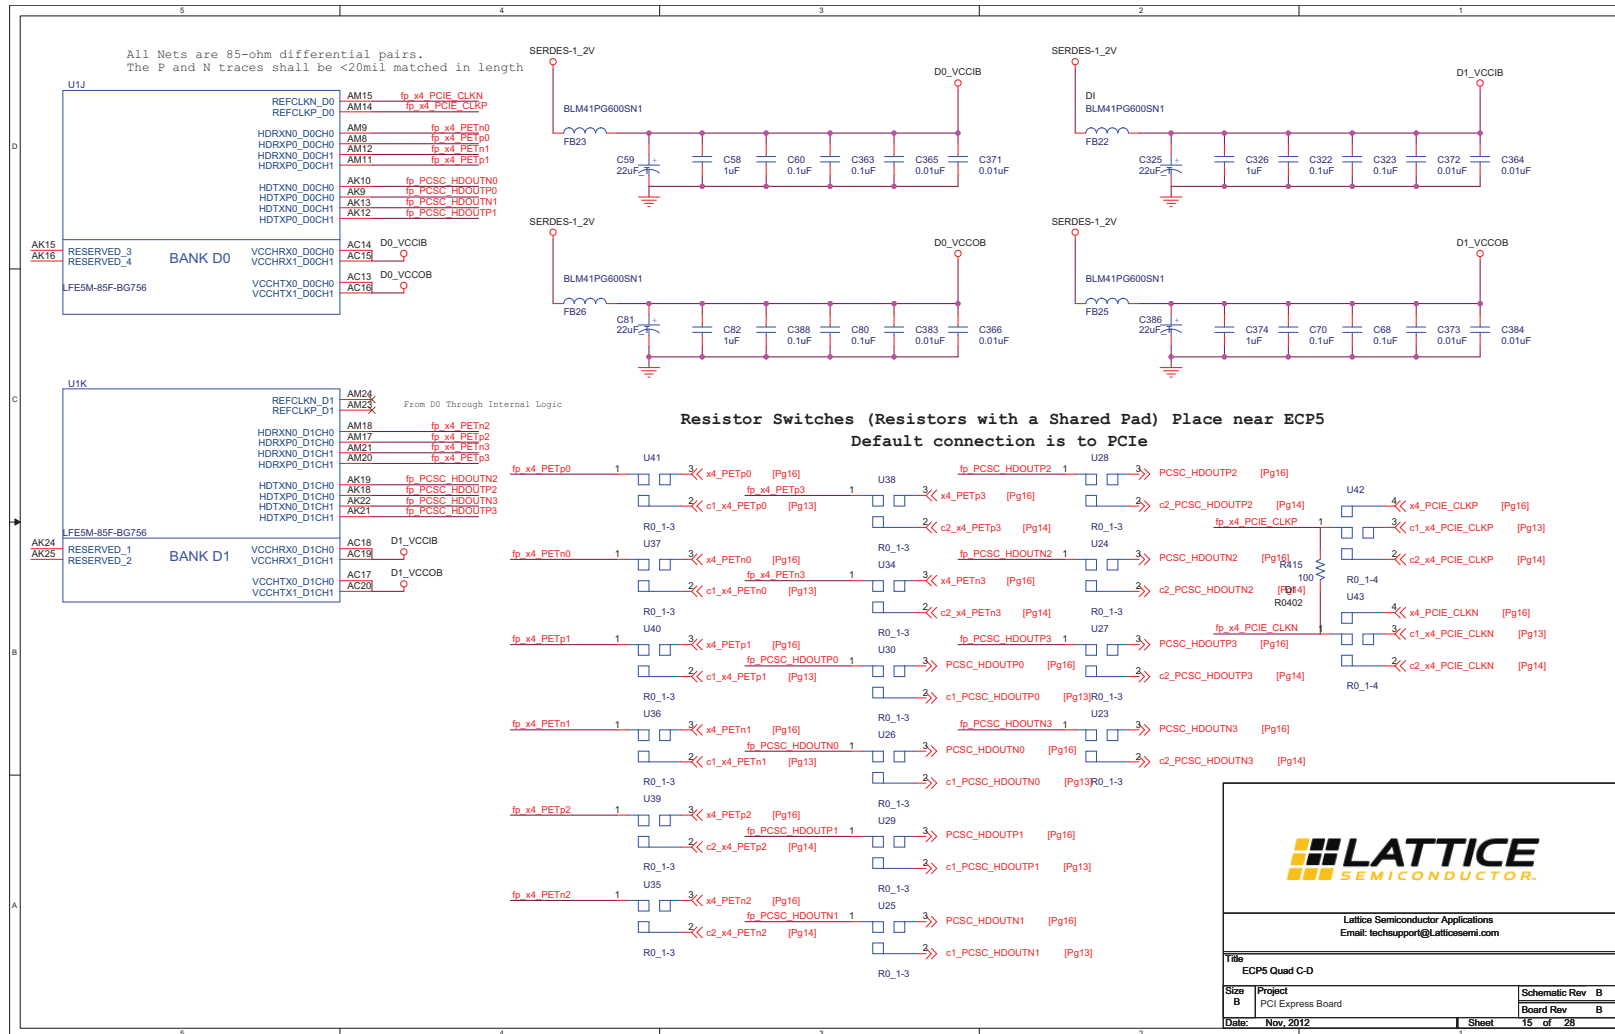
5 4 3 2 1

All Nets are 85-ohm differential pairs.
The P and N traces shall be <20mil matched in length

U1J

REFCLKN_D0 AM15 fp_x4_PCIE_CLKN
REFCLKP_D0 AM14 fp_x4_PCIE_CLKP

HDRXN0_D0CH0 AM9 fp_x4_PETn0
HDRXP0_D0CH0 AM8 fp_x4_PETp0
HDRXN0_D0CH1 AM12 fp_x4_PETn1
HDRXP0_D0CH1 AM11 fp_x4_PETp1

HDTXN0_D0CH0 AK10 fp_PCSC_HDOUTN0
HDTXP0_D0CH0 AK9 fp_PCSC_HDOUTP0
HDTXN0_D0CH1 AK13 fp_PCSC_HDOUTN1
HDTXP0_D0CH1 AK12 fp_PCSC_HDOUTP1

AK15 RESERVED_3
AK16 RESERVED_4
BANK D0
VCCHRX0_D0CH0 AC14 D0_VCCIB
VCCHRX1_D0CH1 AC15
LFE5M-85F-BG756
VCCHTX0_D0CH0 AC13 D0_VCCOB
VCCHTX1_D0CH1 AC16

U1K

REFCLKN_D1 AM24
REFCLKP_D1 AM23
From D0 Through Internal Logic

HDRXN0_D1CH0 AM18 fp_x4_PETn2
HDRXP0_D1CH0 AM17 fp_x4_PETp2
HDRXN0_D1CH1 AM21 fp_x4_PETn3
HDRXP0_D1CH1 AM20 fp_x4_PETp3

HDTXN0_D1CH0 AK19 fp_PCSC_HDOUTN2
HDTXP0_D1CH0 AK18 fp_PCSC_HDOUTP2
HDTXN0_D1CH1 AK22 fp_PCSC_HDOUTN3
HDTXP0_D1CH1 AK21 fp_PCSC_HDOUTP3

LFE5M-85F-BG756
AK24 RESERVED_1
AK25 RESERVED_2
BANK D1
VCCHRX0_D1CH0 AC18 D1_VCCIB
VCCHRX1_D1CH1 AC19
VCCHTX0_D1CH0 AC17 D1_VCCOB
VCCHTX1_D1CH1 AC20

SERDES-1_2V
D0_VCCIB
BLM41PG600SN1
FB23
C59 22uF C58 1uF C60 0.1uF C363 0.1uF C365 0.01uF C371 0.01uF

SERDES-1_2V
D1_VCCIB
DI
BLM41PG600SN1
FB22
C325 22uF C326 1uF C322 0.1uF C323 0.1uF C372 0.01uF C364 0.01uF

SERDES-1_2V
D0_VCCOB
BLM41PG600SN1
FB26
C81 22uF C82 1uF C388 0.1uF C80 0.1uF C383 0.01uF C366 0.01uF

SERDES-1_2V
D1_VCCOB
BLM41PG600SN1
FB25
C386 22uF C374 1uF C70 0.1uF C68 0.1uF C373 0.01uF C384 0.01uF

Resistor Switches (Resistors with a Shared Pad) Place near ECP5
Default connection is to PCIe

fp_x4_PETp0 1 U41 3 x4_PETp0 [Pg16] 2 c1_x4_PETp0 [Pg13] R0_1-3
U38 fp_x4_PETp3 1 3 x4_PETp3 [Pg16] 2 c2_x4_PETp3 [Pg14] R0_1-3
fp_PCSC_HDOUTP2 1 U28 3 PCSC_HDOUTP2 [Pg16] 2 c2_PCSC_HDOUTP2 [Pg14] R0_1-3
U42 4 x4_PCIE_CLKP [Pg16] fp_x4_PCIE_CLKP 1 3 c1_x4_PCIE_CLKP [Pg13] 2 c2_x4_PCIE_CLKP [Pg14] R0_1-4

fp_x4_PETn0 1 U37 3 x4_PETn0 [Pg16] 2 c1_x4_PETn0 [Pg13] R0_1-3
U34 fp_x4_PETn3 1 3 x4_PETn3 [Pg16] 2 c2_x4_PETn3 [Pg14] R0_1-3
fp_PCSC_HDOUTN2 1 U24 3 PCSC_HDOUTN2 [Pg16] 2 c2_PCSC_HDOUTN2 [Pg14] R0_1-3
R415 100 DI R0402
U43 4 x4_PCIE_CLKN [Pg16] fp_x4_PCIE_CLKN 1 3 c1_x4_PCIE_CLKN [Pg13] 2 c2_x4_PCIE_CLKN [Pg14] R0_1-4

fp_x4_PETp1 1 U40 3 x4_PETp1 [Pg16] 2 c1_x4_PETp1 [Pg13] R0_1-3
U30 fp_PCSC_HDOUTP0 1 3 PCSC_HDOUTP0 [Pg16] 2 c1_PCSC_HDOUTP0 [Pg13] R0_1-3
fp_PCSC_HDOUTP3 1 U27 3 PCSC_HDOUTP3 [Pg16] 2 c2_PCSC_HDOUTP3 [Pg14] R0_1-3

fp_x4_PETn1 1 U36 3 x4_PETn1 [Pg16] 2 c1_x4_PETn1 [Pg13] R0_1-3
U26 fp_PCSC_HDOUTN0 1 3 PCSC_HDOUTN0 [Pg16] 2 c1_PCSC_HDOUTN0 [Pg13] R0_1-3
fp_PCSC_HDOUTN3 1 U23 3 PCSC_HDOUTN3 [Pg16] 2 c2_PCSC_HDOUTN3 [Pg14] R0_1-3

fp_x4_PETp2 1 U39 3 x4_PETp2 [Pg16] 2 c2_x4_PETp2 [Pg14] R0_1-3
U29 fp_PCSC_HDOUTP1 1 3 PCSC_HDOUTP1 [Pg16] 2 c1_PCSC_HDOUTP1 [Pg13] R0_1-3

fp_x4_PETn2 1 U35 3 x4_PETn2 [Pg16] 2 c2_x4_PETn2 [Pg14] R0_1-3
U25 fp_PCSC_HDOUTN1 1 3 PCSC_HDOUTN1 [Pg16] 2 c1_PCSC_HDOUTN1 [Pg13] R0_1-3

LATTICE SEMICONDUCTOR
Lattice Semiconductor Applications
Email: techsupport@Latticesemi.com

| Title | ECP5 Quad C-D | | |
|---|---|---|---|
| Size B | Project PCI Express Board | Schematic Rev | B |
| | | Board Rev | B |
| Date: | Nov, 2012 | Sheet | 15 of 28 |

D C B A